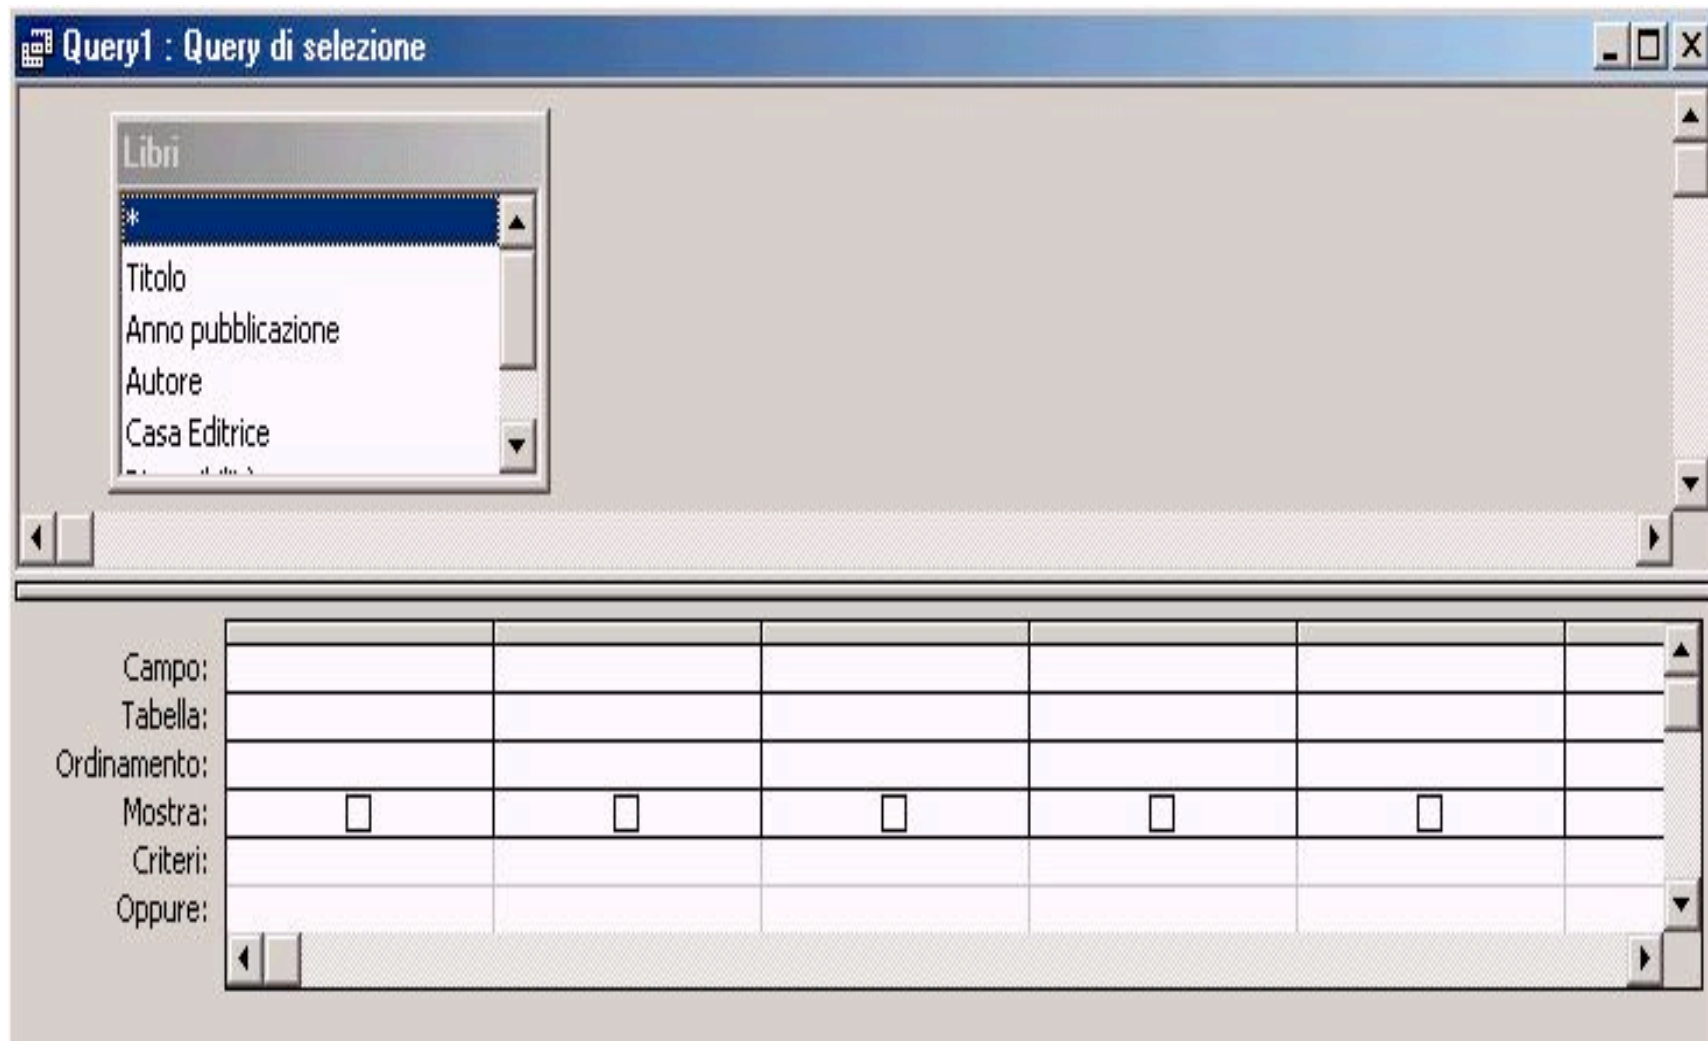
Query1 : Query di selezione

Libri
*
Titolo
Anno pubblicazione
Autore
Casa Editrice
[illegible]

| | | | | | |
|---|---|---|---|---|---|
| Campo: | | | | | |
| Tabella: | | | | | |
| Ordinamento: | | | | | |
| Mostra: | ☐ | ☐ | ☐ | ☐ | ☐ |
| Criteri: | | | | | |
| Oppure: | | | | | |